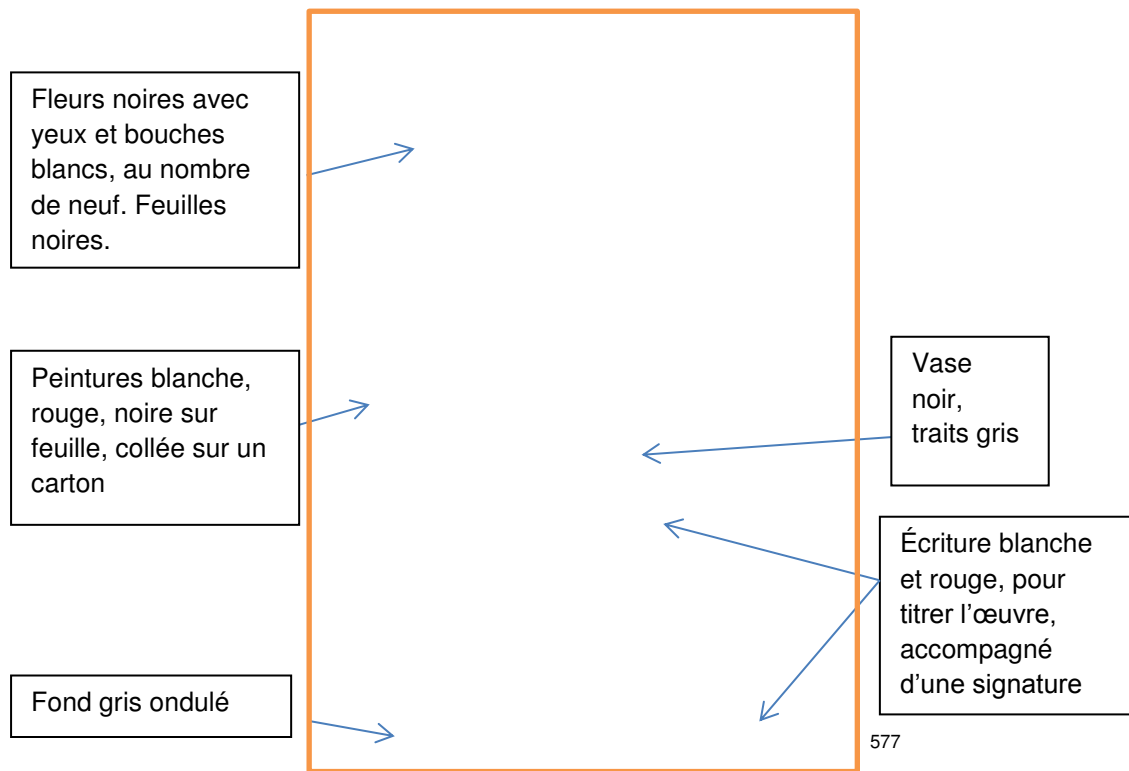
Fleurs noires avec yeux et bouches blancs, au nombre de neuf. Feuilles noires.

Peintures blanche, rouge, noire sur feuille, collée sur un carton

Fond gris ondulé

Vase noir, traits gris

Écriture blanche et rouge, pour titrer l'œuvre, accompagné d'une signature

577